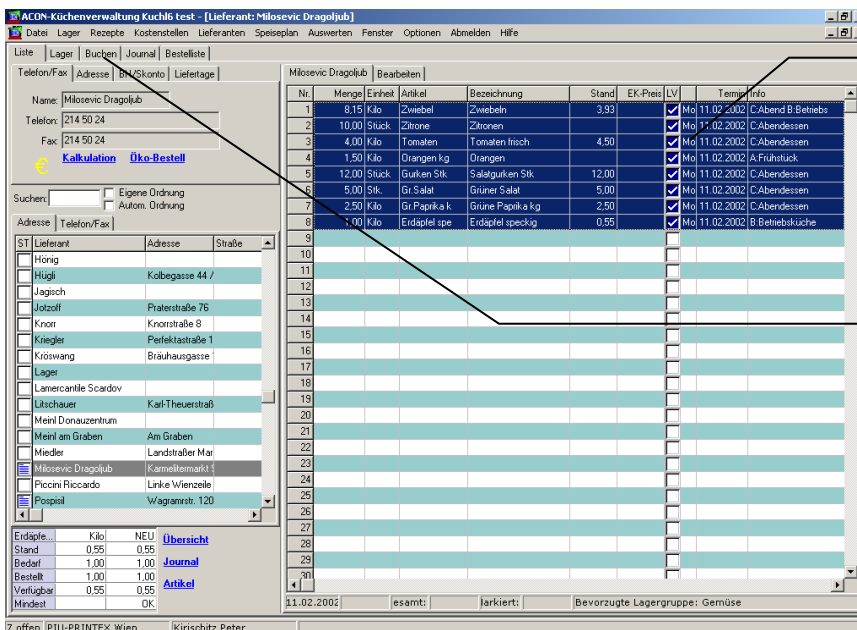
ACON-Küchenverwaltung Kuchl6 test - [Lieferant: Milosevic Dragoljub]

Datei Lager Rezepte Kostenstellen Lieferanten Speiseplan Auswerten Fenster Optionen Abmelden Hilfe

Liste | Lager | Buchen | Journal | Bestelliste

Telefon/Fax | Adresse | BH/Skonto | Liefertage

Name: Milosevic Dragoljub
Telefon: 214 50 24
Fax: 214 50 24

€ Kalkulation Öko-Bestell

Suchen: Eigene Ordnung
Autom. Ordnung

Adresse | Telefon/Fax

| ST | Lieferant | Adresse | Straße |
|---|---|---|---|
| | Hönig | | |
| | Hügli | Kolbegasse 44 / | |
| | Jagisch | | |
| | Jotzoff | Praterstraße 76 | |
| | Knorr | Knorrstraße 8 | |
| | Kriegler | Perfektastraße 1 | |
| | Kröswang | Bräuhausgasse | |
| | Lager | | |
| | Lamercantile Scardov | | |
| | Litschauer | Karl-Theuerstraß | |
| | Meinl Donauzentrum | | |
| | Meinl am Graben | Am Graben | |
| | Miedler | Landstraßer Mar | |
| | Milosevic Dragoljub | Karmelitermarkt | |
| | Piccini Riccardo | Linke Wienzeile | |
| | Pospisil | Wagramrstr. 120 | |

| Erdäpfe... | Kilo | NEU |
|---|---|---|
| Stand | 0,55 | 0,55 |
| Bedarf | 1,00 | 1,00 |
| Bestellt | 1,00 | 1,00 |
| Verfügbar | 0,55 | 0,55 |
| Mindest | | OK |

Übersicht
Journal
Artikel

Milosevic Dragoljub | Bearbeiten

| Nr. | Menge | Einheit | Artikel | Bezeichnung | Stand | EK-Preis | LV | | Termin | Info |
|---|---|---|---|---|---|---|---|---|---|---|
| 1 | 8,15 | Kilo | Zwiebel | Zwiebeln | 3,93 | | ✓ | Mo | 11.02.2002 | C:Abend B:Betriebs |
| 2 | 10,00 | Stück | Zitrone | Zitronen | | | ✓ | Mo | 11.02.2002 | C:Abendessen |
| 3 | 4,00 | Kilo | Tomaten | Tomaten frisch | 4,50 | | ✓ | Mo | 11.02.2002 | C:Abendessen |
| 4 | 1,50 | Kilo | Orangen kg | Orangen | | | ✓ | Mo | 11.02.2002 | A:Frühstück |
| 5 | 12,00 | Stück | Gurken Stk | Salatgurken Stk | 12,00 | | ✓ | Mo | 11.02.2002 | C:Abendessen |
| 6 | 5,00 | Stk. | Gr.Salat | Grüner Salat | 5,00 | | ✓ | Mo | 11.02.2002 | C:Abendessen |
| 7 | 2,50 | Kilo | Gr.Paprika k | Grüne Paprika kg | 2,50 | | ✓ | Mo | 11.02.2002 | C:Abendessen |
| 8 | 1,00 | Kilo | Erdäpfel spe | Erdäpfel speckig | 0,55 | | ✓ | Mo | 11.02.2002 | B:Betriebsküche |
| 9 | | | | | | | | | | |
| 10 | | | | | | | | | | |
| 11 | | | | | | | | | | |
| 12 | | | | | | | | | | |
| 13 | | | | | | | | | | |
| 14 | | | | | | | | | | |
| 15 | | | | | | | | | | |
| 16 | | | | | | | | | | |
| 17 | | | | | | | | | | |
| 18 | | | | | | | | | | |
| 19 | | | | | | | | | | |
| 20 | | | | | | | | | | |
| 21 | | | | | | | | | | |
| 22 | | | | | | | | | | |
| 23 | | | | | | | | | | |
| 24 | | | | | | | | | | |
| 25 | | | | | | | | | | |
| 26 | | | | | | | | | | |
| 27 | | | | | | | | | | |
| 28 | | | | | | | | | | |
| 29 | | | | | | | | | | |
| 30 | | | | | | | | | | |

11.02.2002 | esamt: | larkiert: | Bevorzugte Lagergruppe: Gemüse

7 offen | PIU-PRINTEX Wien | Kirischitz Peter